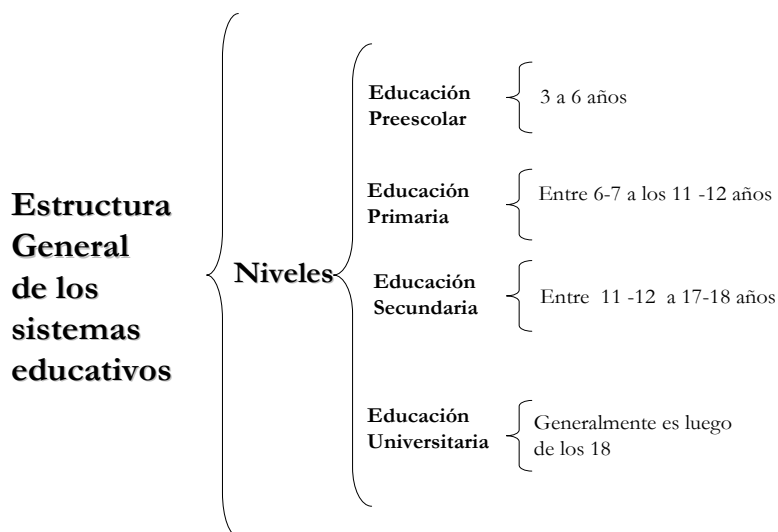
Estructura General de los sistemas educativos

Niveles

Educación Preescolar
3 a 6 años

Educación Primaria
Entre 6-7 a los 11 -12 años

Educación Secundaria
Entre 11 -12 a 17-18 años

Educación Universitaria
Generalmente es luego de los 18